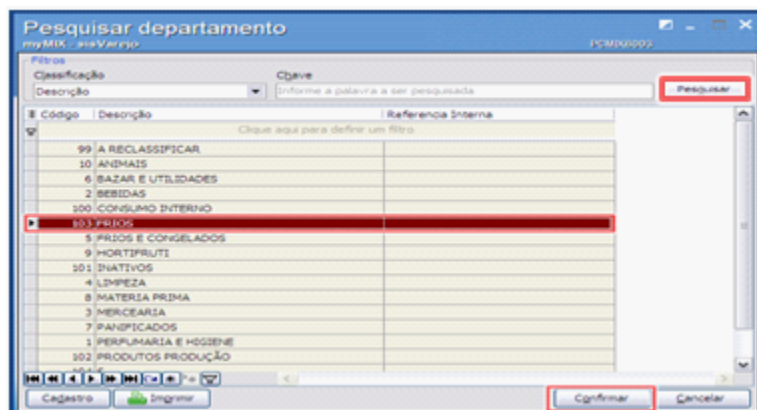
Pesquisar departamento
myMIX - sisVarejo
PCMD0003

Filtros
Classificação
Descrição
Chave
Informe a palavra a ser pesquisada
Pesquisar

| Código | Descrição | Referencia Interna |
|---|---|---|
| | Clique aqui para definir um filtro | |
| 99 | A RECLASSIFICAR | |
| 10 | ANIMAIS | |
| 6 | BAZAR E UTILIDADES | |
| 2 | BEBIDAS | |
| 100 | CONSUMO INTERNO | |
| 103 | FRIOS | |
| 5 | FRIOS E CONGELADOS | |
| 9 | HORTIFRUTI | |
| 101 | INATIVOS | |
| 4 | LIMPEZA | |
| 8 | MATERIA PRIMA | |
| 3 | MERCEARIA | |
| 7 | PANIFICADOS | |
| 1 | PERFUMARIA E HIGIENE | |
| 102 | PRODUTOS PRODUÇÃO | |

Cadastro
Imprimir
Confirmar
Cancelar